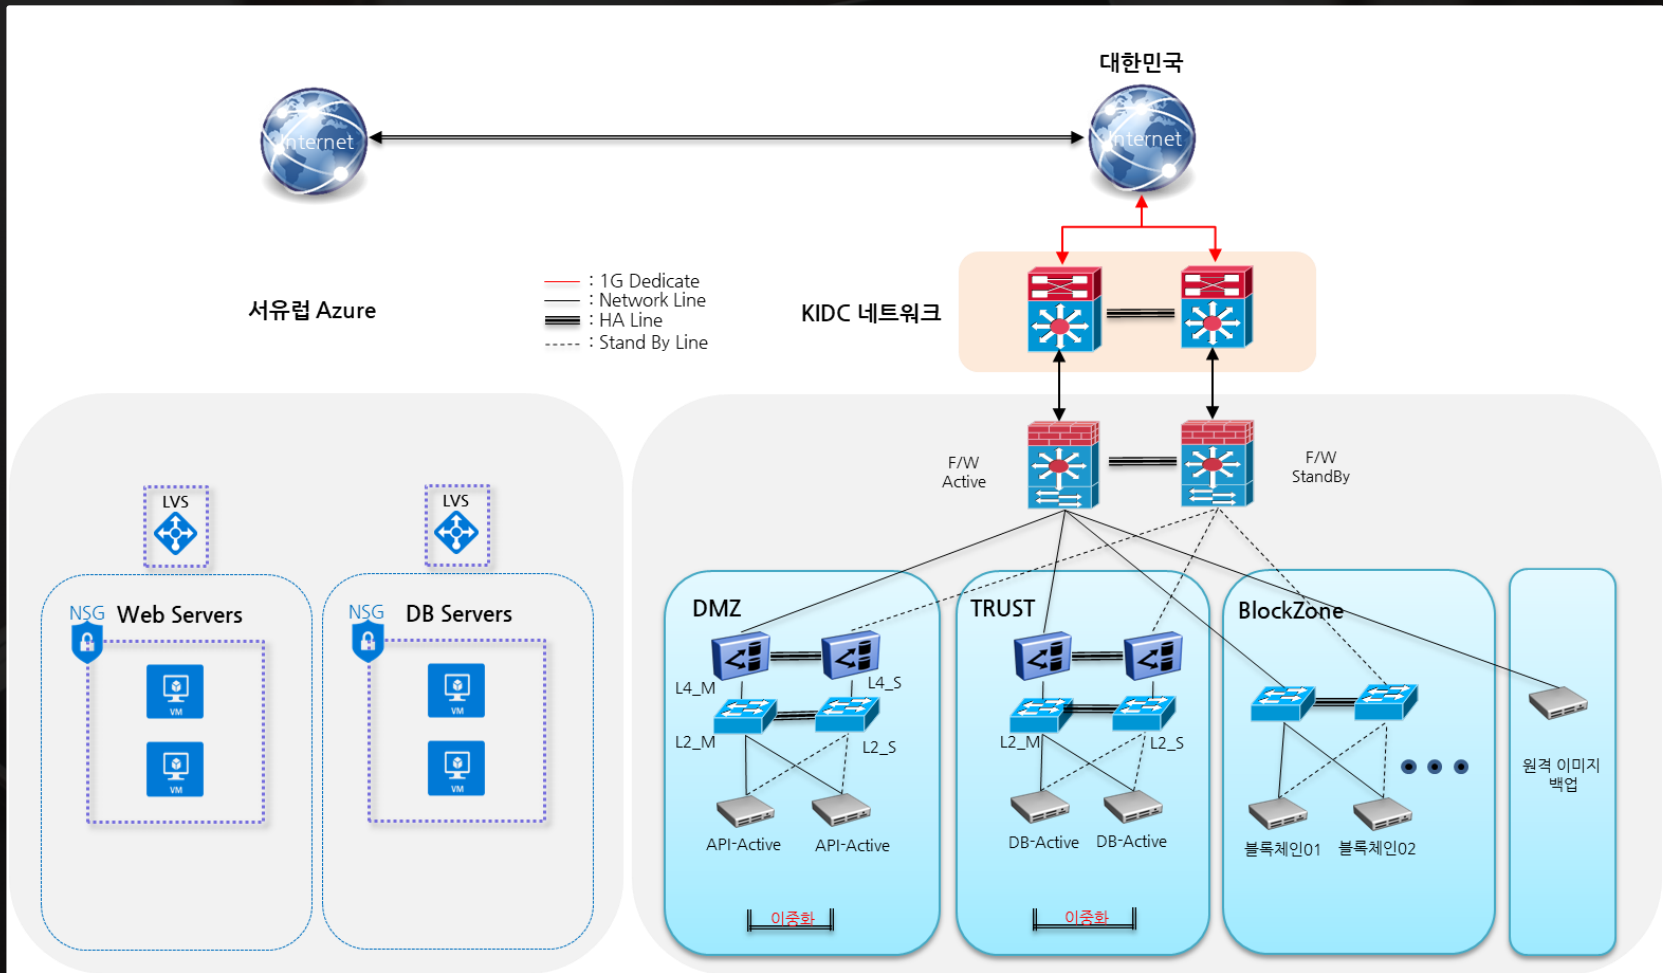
대한민국

Internet

Internet

서유럽 Azure

: 1G Dedicate
: Network Line
: HA Line
: Stand By Line

KIDC 네트워크

F/W
Active

F/W
StandBy

LVS

LVS

NSG Web Servers

VM

VM

NSG DB Servers

VM

VM

DMZ

L4_M

L4_S

L2_M

L2_S

API-Active

API-Active

이중화

TRUST

L2_M

L2_S

DB-Active

DB-Active

이중화

BlockZone

블록체인01

블록체인02

원격 이미지
백업